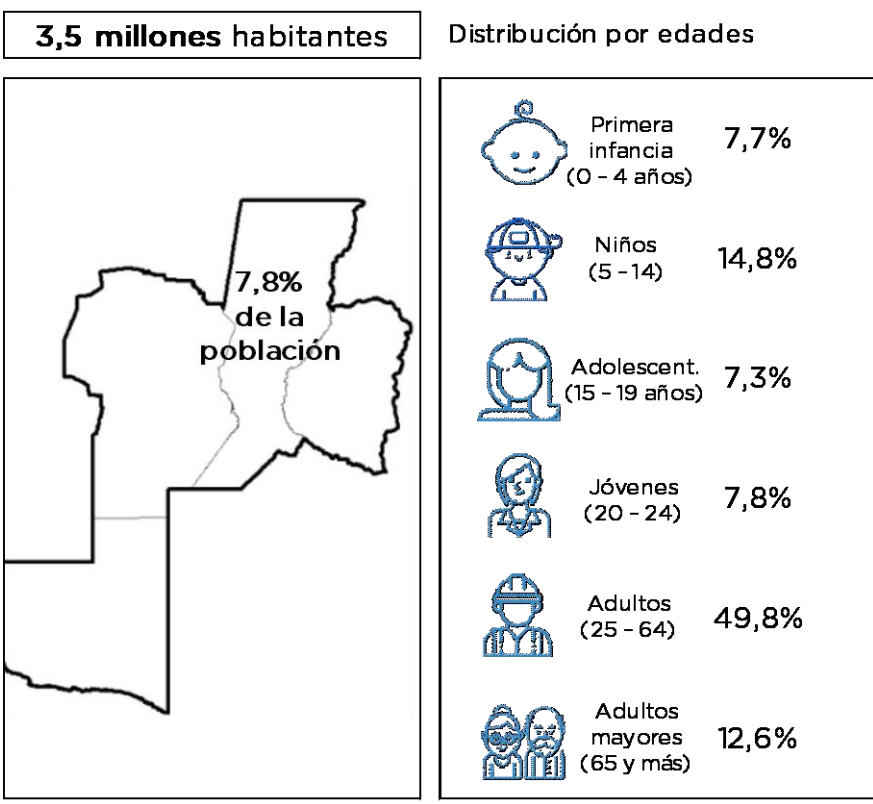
**3,5 millones** habitantes

Distribución por edades

7,8% de la población

Primera infancia (0 – 4 años) 7,7%

Niños (5 – 14) 14,8%

Adolescent. (15 – 19 años) 7,3%

Jóvenes (20 – 24) 7,8%

Adultos (25 – 64) 49,8%

Adultos mayores (65 y más) 12,6%